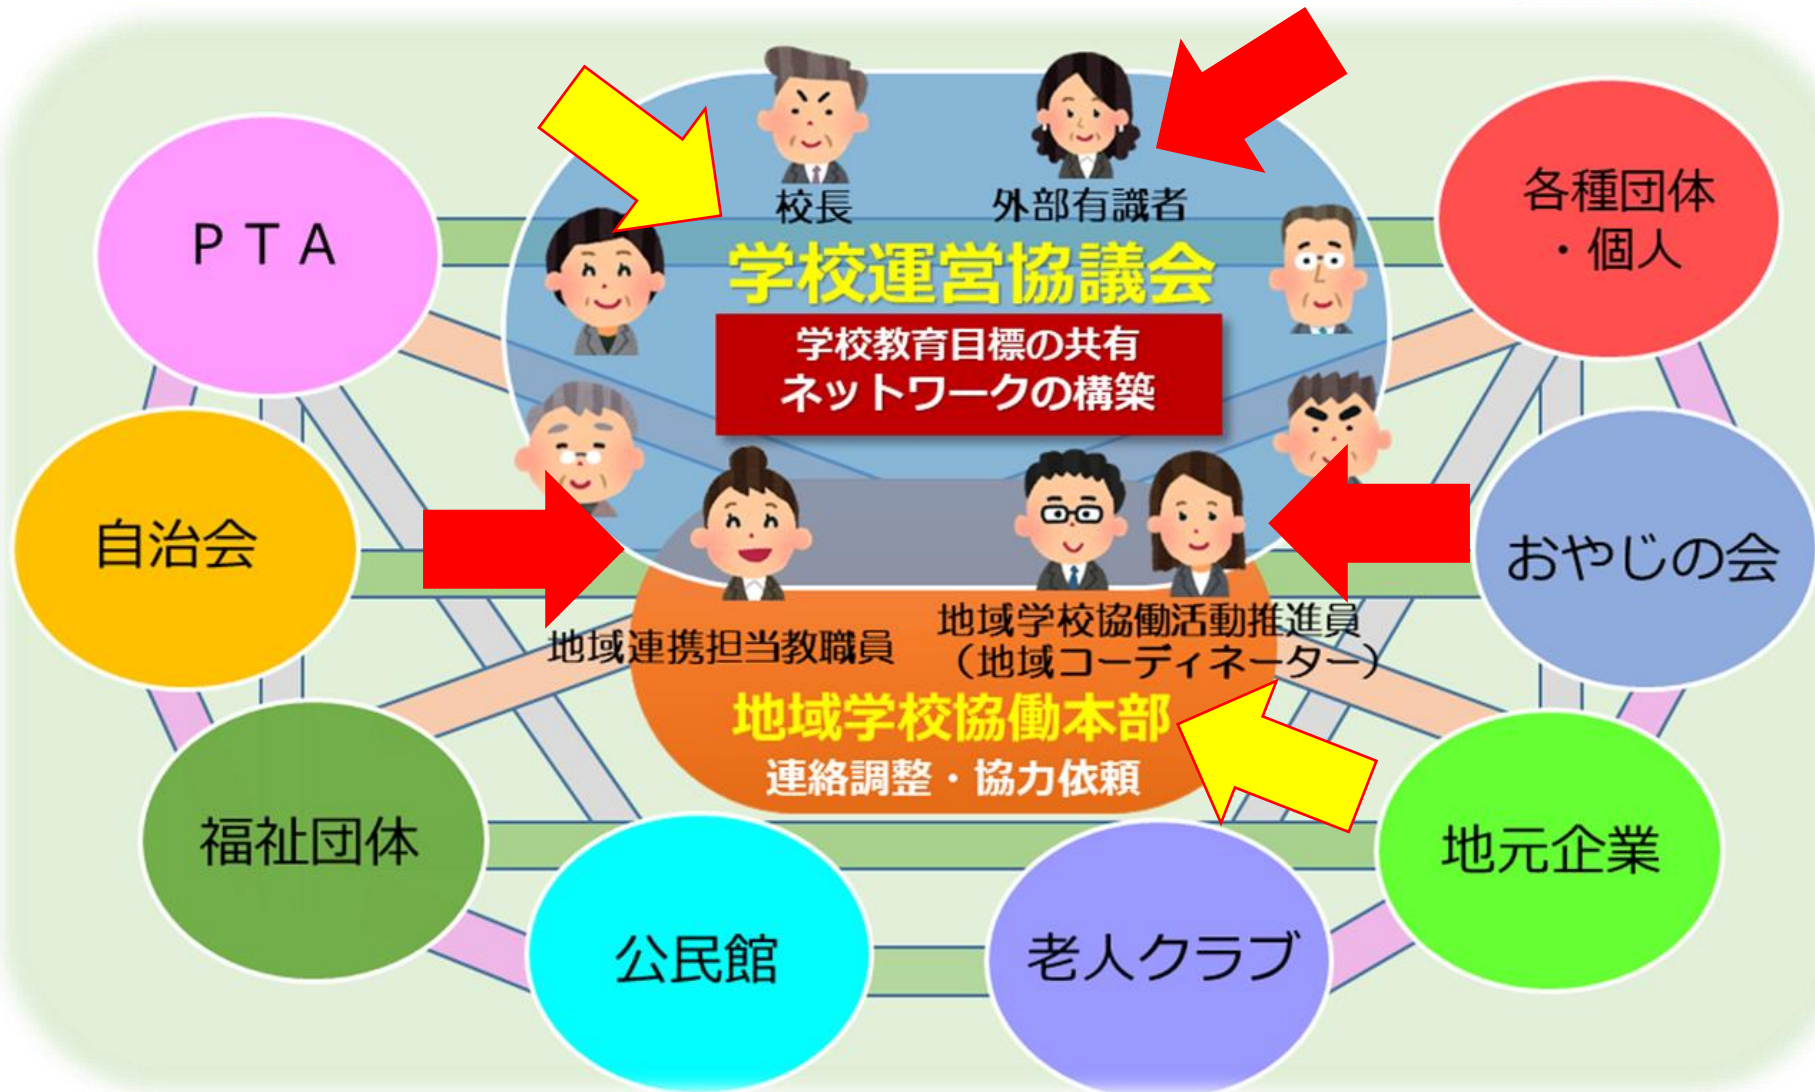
校長

外部有識者

学校運営協議会

学校教育目標の共有
ネットワークの構築

地域連携担当教職員

地域学校協働活動推進員
（地域コーディネーター）

地域学校協働本部

連絡調整・協力依頼

PTA

各種団体
・個人

自治会

おやじの会

福祉団体

地元企業

公民館

老人クラブ